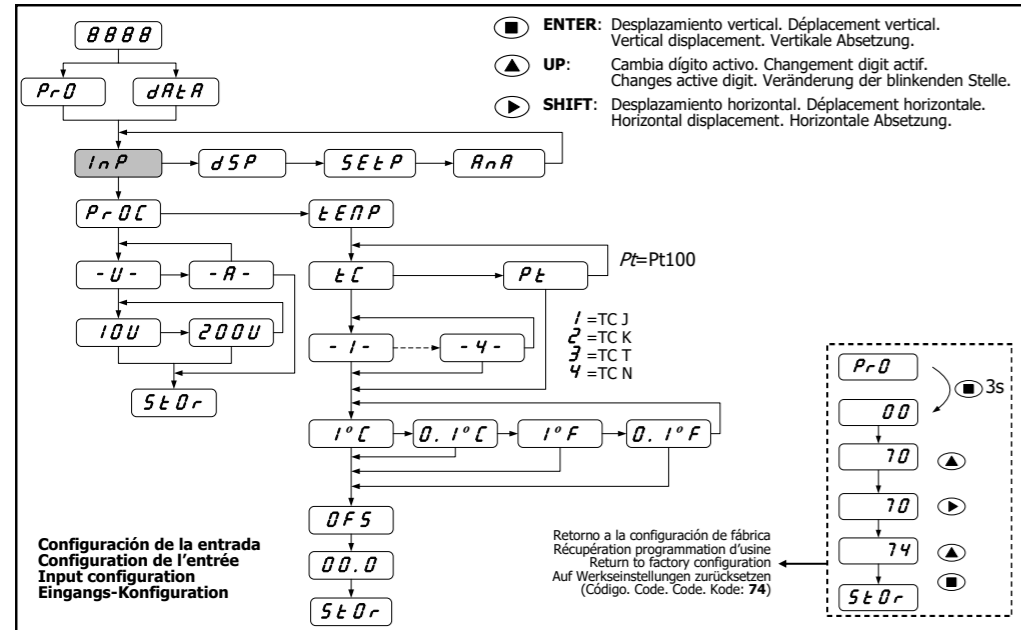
8888

Pr0
dAtA

ENTER: Desplazamiento vertical. Déplacement vertical. Vertical displacement. Vertikale Absetzung.

UP: Cambia dígito activo. Changement digit actif. Changes active digit. Veränderung der blinkenden Stelle.

SHIFT: Desplazamiento horizontal. Déplacement horizontale. Horizontal displacement. Horizontale Absetzung.

InP
dSP
SEtP
AnA

PrOC
tEMP

-U-
-A-
tC
Pt
Pt=Pt100

10U
200U
-1-
-4-

1 =TC J
2 =TC K
3 =TC T
4 =TC N

StOr

1°C
0.1°C
1°F
0.1°F

OFS
00.0
StOr

Configuración de la entrada
Configuration de l'entrée
Input configuration
Eingangs-Konfiguration

Pr0
3s
00
70
70
74
StOr

Retorno a la configuración de fábrica
Récupération programmation d'usine
Return to factory configuration
Auf Werkseinstellungen zurücksetzen
(Código. Code. Code. Kode: 74)